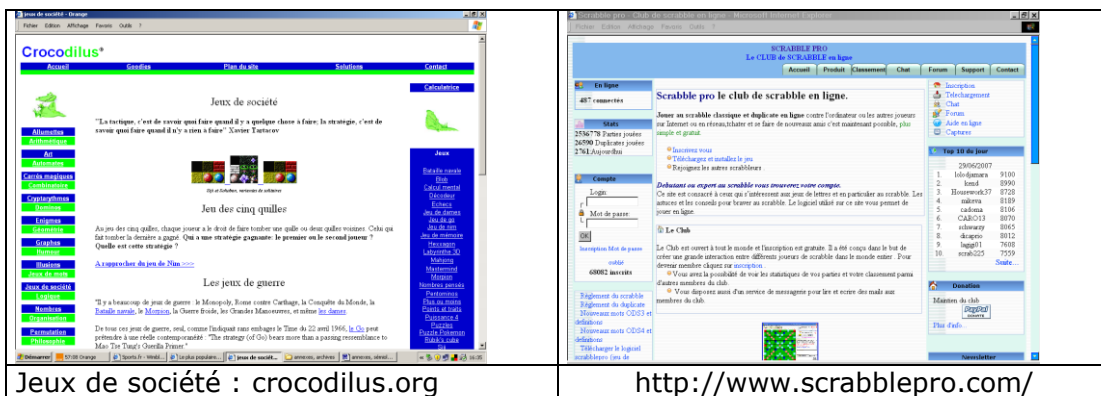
Jeux de société - Orange

Fichier Edition Affichage Favoris Outils ?

Crocodilus*

Accueil | Goodies | Plan du site | Solutions | Contact

Calculatrice

Jeux de société

"La tactique, c'est de savoir quoi faire quand il y a quelque chose à faire; la stratégie, c'est de savoir quoi faire quand il n'y a rien à faire" Xavier Tartacov

Allumettes
Arithmétique
Art
Automates
Carrés magiques
Combinatoire
Cryptarithmes
Dominos
Enigmes
Géométrie
Graphes
Histoire
Illusions
Jeux de mots
Jeux de société
Logique
Nombres
Organisation
Permutation
Philosophie

Jeux
Bataille navale
Blob
Calcul mental
Décodeur
Echecs
Jeu de dames
Jeu de go
Jeu de nim
Jeu de mémoire
Hexxagon
Labyrinthe 3D
Mahjong
Mastermind
Morpion
Nombres pensés
Pentominos
Plus ou moins
Points et traits
Puissance 4
Puzzles
Puzzle Pokemon
Rubik's cube

Jeu des cinq quilles

Au jeu des cinq quilles, chaque joueur a le droit de faire tomber une quille ou deux quilles voisines. Celui qui fait tomber la dernière a gagné. Qui a une stratégie gagnante: le premier ou le second joueur ? Quelle est cette stratégie ?

A rapprocher du jeu de Nim >>>

Les jeux de guerre

"Il y a beaucoup de jeux de guerre : le Monopoly, Rome contre Carthage, la Conquête du Monde, la Bataille navale, le Morpion, la Guerre froide, les Grandes Manoeuvres, et même les dames.

De tous ces jeux de guerre, seul, comme l'indiquait son embarges le Time du 22 avril 1966, le Go peut prétendre à une réelle contemporanéité : "The strategy (of Go) bears more than a passing resemblance to Mao Tse Tung's Guerilla Primer."

Démarrer

Scrabble pro - Club de scrabble en ligne - Microsoft Internet Explorer

Fichier Edition Affichage Favoris Outils ?

SCRABBLE PRO
Le CLUB de SCRABBLE en ligne

Accueil | Produit | Classement | Chat | Forum | Support | Contact

En ligne
487 connectés

Stats
2536778 Parties jouées
26590 Duplicates jouées
2761 Aujourd'hui

Compte
Login
Mot de passe
OK
Inscription Mot de passe oublié
68082 inscrits

Scrabble pro le club de scrabble en ligne.

Jouez au scrabble classique et duplicate en ligne contre l'ordinateur ou les autres joueurs sur Internet ou en réseau,tchatez et se faire de nouveaux amis c'est maintenant possible, plus simple et gratuit.

Inscrivez vous
Téléchargez et installez le jeu
Rejoignez les autres scrabbleurs .

Débutant ou expert au scrabble vous trouverez votre compte.
Ce site est consacré à ceux qui s'intéressent aux jeux de lettres et en particulier au scrabble. Les astuces et les conseils pour braver au scrabble. Le logiciel utilisé sur ce site vous permet de jouer en ligne.

Le Club
Le Club est ouvert à tout le monde et l'inscription est gratuite. Il a été conçu dans le but de créer une grande interaction entre différents joueurs de scrabble dans le monde entier . Pour devenir membre cliquez sur inscription .
Vous avez la possibilité de voir les statistiques de vos parties et votre classement parmi d'autres membres du club.
Vous disposez aussi d'un service de messagerie pour lire et écrire des mails aux membres du club.

Règlement du scrabble
Règlement du duplicate
Nouveaux mots ODS5 et définitions
Nouveaux mots ODS4 et définitions
Télécharger le logiciel scrabblepro (jeu de

Inscription
Téléchargement
Chat
Forum
Aide en ligne
Captures

Top 10 du jour
29/06/2007
| 1. | lolo-djamara | 9100 |
|---|---|---|
| 2. | kemd | 8990 |
| 3. | Housewolf37 | 8728 |
| 4. | mikeva | 8189 |
| 5. | cadoma | 8106 |
| 6. | CARO13 | 8070 |
| 7. | schwarzy | 8065 |
| 8. | dicapro | 8012 |
| 9. | laggi01 | 7608 |
| 10. | scrab225 | 7559 |

Suite...

Donation
Maintien du club
PayPal
Plus d'info...

Newsletter

Jeux de société : crocodilus.org

http://www.scrabblepro.com/